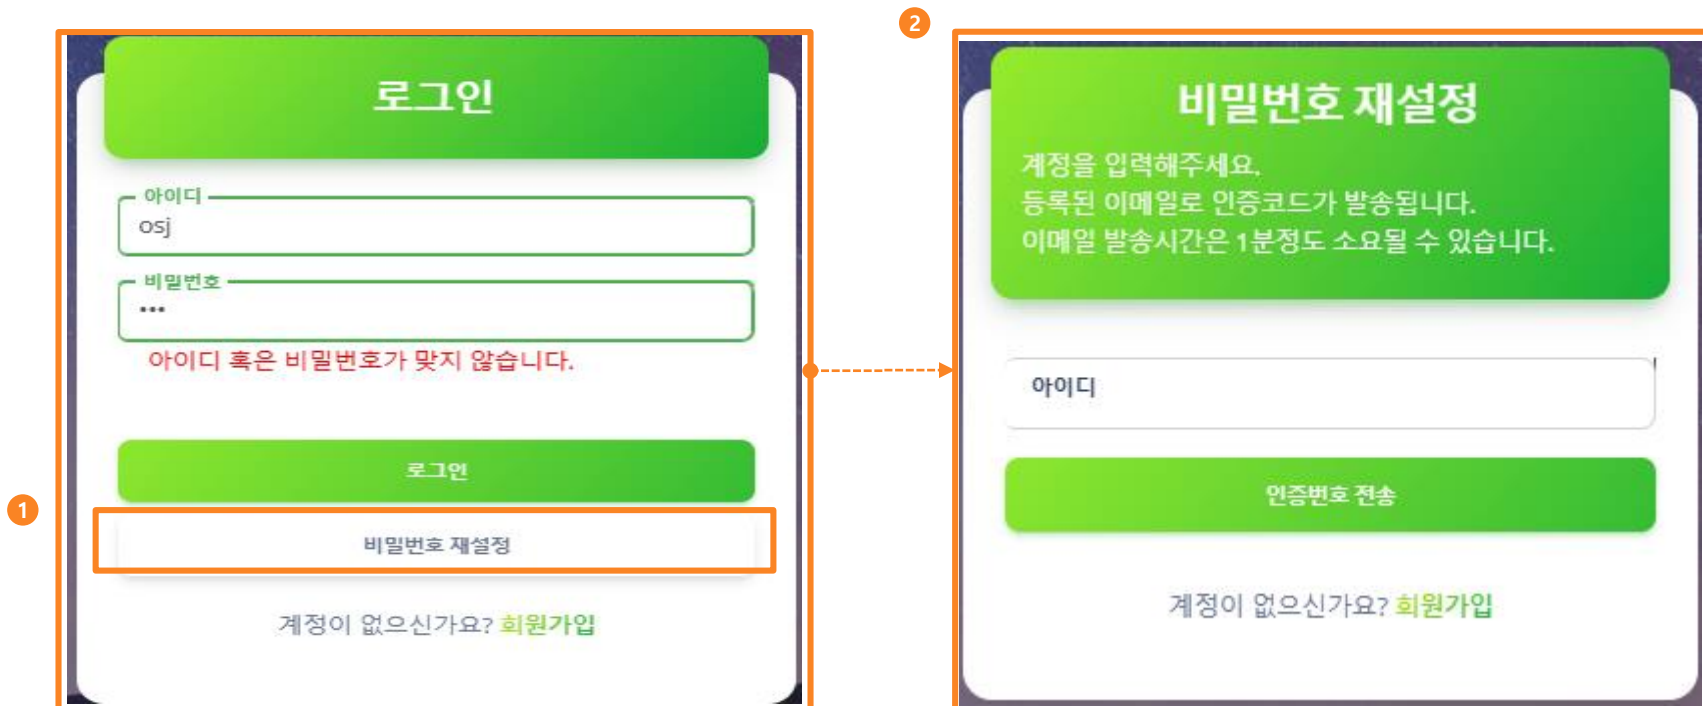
1

로그인

아이디
osj

비밀번호
•••

아이디 혹은 비밀번호가 맞지 않습니다.

로그인

비밀번호 재설정

계정이 없으신가요? 회원가입

2

비밀번호 재설정

계정을 입력해주세요.
등록된 이메일로 인증코드가 발송됩니다.
이메일 발송시간은 1분정도 소요될 수 있습니다.

아이디

인증번호 전송

계정이 없으신가요? 회원가입